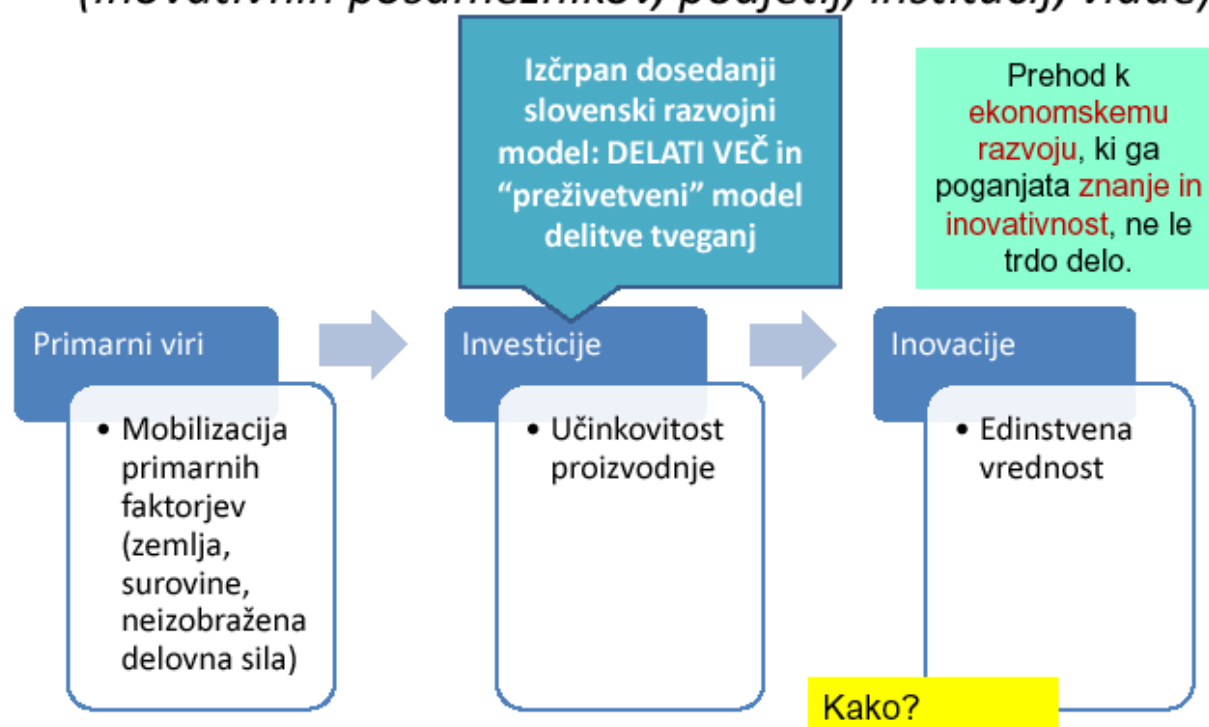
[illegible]

Izčrpan dosedanji slovenski razvojni model: DELATI VEČ in “preživetveni” model delitve tveganj

Prehod k ekonomskemu razvoju, ki ga poganjata znanje in inovativnost, ne le trdo delo.

Primarni viri

- Mobilizacija primarnih faktorjev (zemlja, surovine, neizobražena delovna sila)

Investicije

- Učinkovitost proizvodnje

Inovacije

- Edinstvena vrednost

Kako?